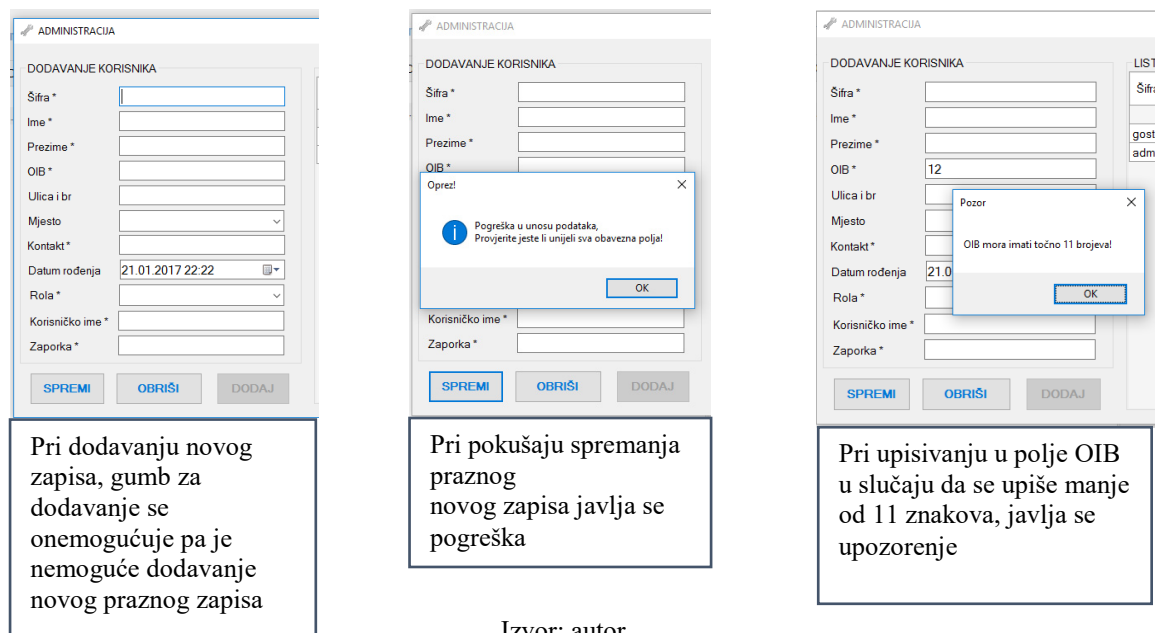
ADMINISTRACIJA

DODAVANJE KORISNIKA

Šifra *

Ime *

Prezime *

OIB *

Ulica i br

Mjesto

Kontakt *

Datum rođenja 21.01.2017 22:22

Rola *

Korisničko ime *

Zaporka *

SPREMI OBRIŠI DODAJ

Pri dodavanju novog zapisa, gumb za dodavanje se onemogućuje pa je nemoguće dodavanje novog praznog zapisa

ADMINISTRACIJA

DODAVANJE KORISNIKA

Šifra *

Ime *

Prezime *

OIB *

Oprez!

Pogreška u unosu podataka,
Provjerite jeste li unijeli sva obavezna polja!

OK

Korisničko ime *

Zaporka *

SPREMI OBRIŠI DODAJ

Pri pokušaju spremanja praznog
novog zapisa javlja se pogreška

ADMINISTRACIJA

DODAVANJE KORISNIKA

LIST

Šifra *

Šifr

Ime *

Prezime *

gost

OIB * 12

adm

Ulica i br

Mjesto

Kontakt *

Datum rođenja 21.0

Rola *

Pozor

OIB mora imati točno 11 brojeva!

OK

Korisničko ime *

Zaporka *

SPREMI OBRIŠI DODAJ

Pri upisivanju u polje OIB u slučaju da se upiše manje od 11 znakova, javlja se upozorenje

Izvor: autor